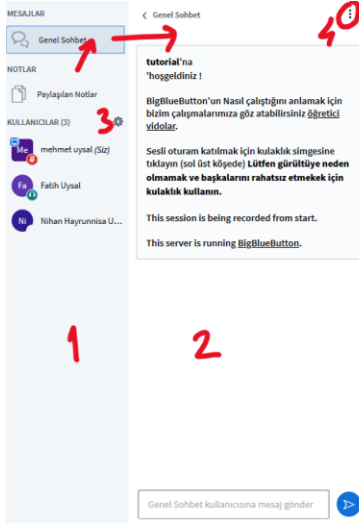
MESAJLAR

Genel Sohbet

NOTLAR

Paylaşılan Notlar

KULLANICILAR (3)

Me mehmet uysal (Siz)

Fa Fatih Uysal

Ni Nihan Hayrunnisa U...

< Genel Sohbet

4

tutorial'na
'hoşgeldiniz !

BigBlueButton'un Nasıl çalıştığını anlamak için bizim çalışmalarımıza göz atabilirsiniz öğretici vidolar.

Sesli oturam katılmak için kulaklık simgesine tıklayın (sol üst köşede) Lütfen gürültüye neden olmamak ve başkalarını rahatsız etmekek için kulaklık kullanın.

This session is being recorded from start.

This server is running BigBlueButton.

3

1

2

Genel Sohbet kullanıcısına mesaj gönder